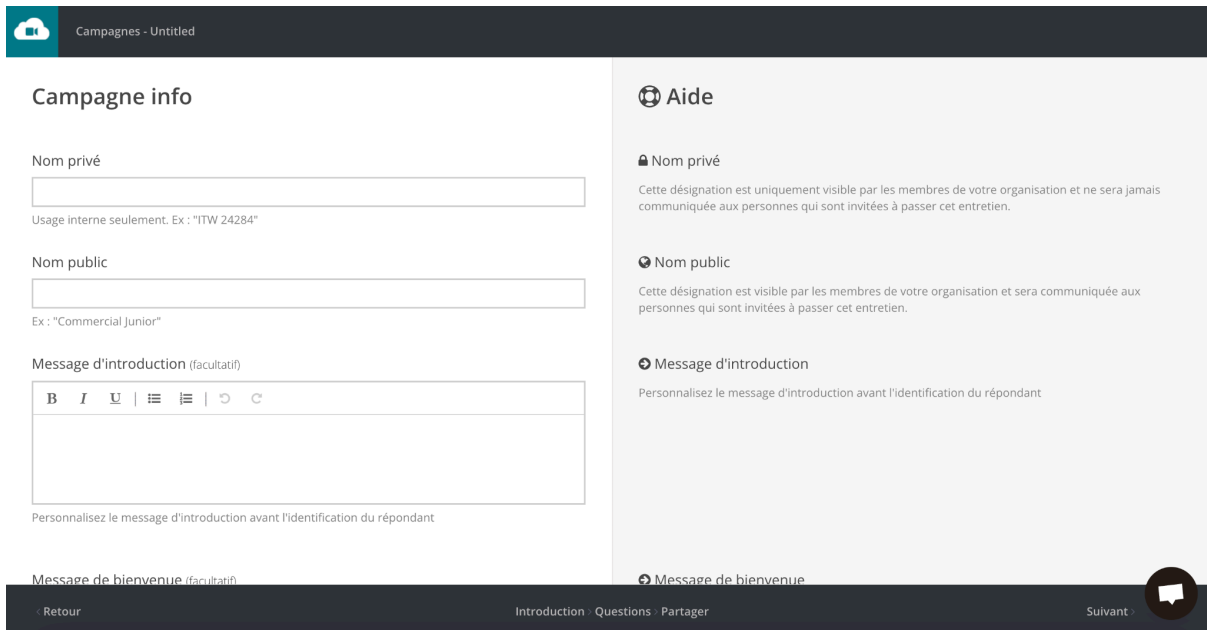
Campagnes - Untitled

Campagne info

Nom privé

Usage interne seulement. Ex : "ITW 24284"

Nom public

Ex : "Commercial Junior"

Message d'introduction (facultatif)

B I U

Personnalisez le message d'introduction avant l'identification du répondant

Message de bienvenue (facultatif)

Aide

Nom privé

Cette désignation est uniquement visible par les membres de votre organisation et ne sera jamais communiquée aux personnes qui sont invitées à passer cet entretien.

Nom public

Cette désignation est visible par les membres de votre organisation et sera communiquée aux personnes qui sont invitées à passer cet entretien.

Message d'introduction

Personnalisez le message d'introduction avant l'identification du répondant

Message de bienvenue

‹ Retour

Introduction › Questions › Partager

Suivant ›